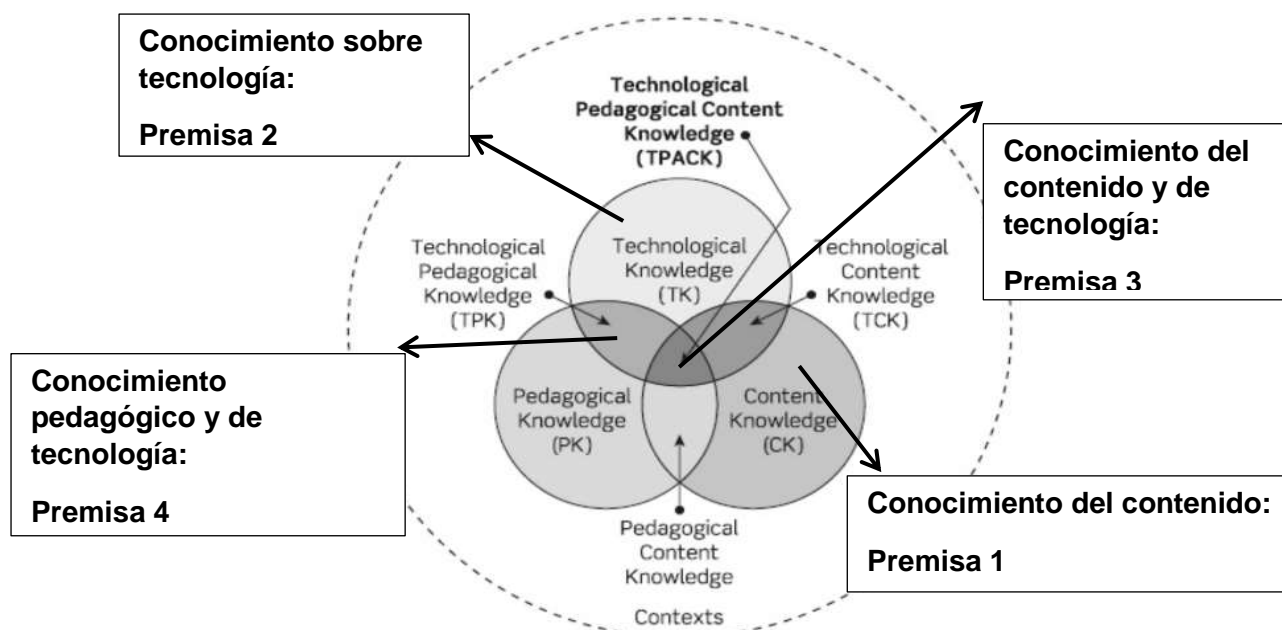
Conocimiento sobre tecnología:

Premisa 2

Technological Pedagogical Content Knowledge (TPACK)

Conocimiento del contenido y de tecnología:

Premisa 3

Technological Pedagogical Knowledge (TPK)

Technological Knowledge (TK)

Technological Content Knowledge (TCK)

Conocimiento pedagógico y de tecnología:

Premisa 4

Pedagogical Knowledge (PK)

Content Knowledge (CK)

Conocimiento del contenido:

Premisa 1

Pedagogical Content Knowledge

Contexts